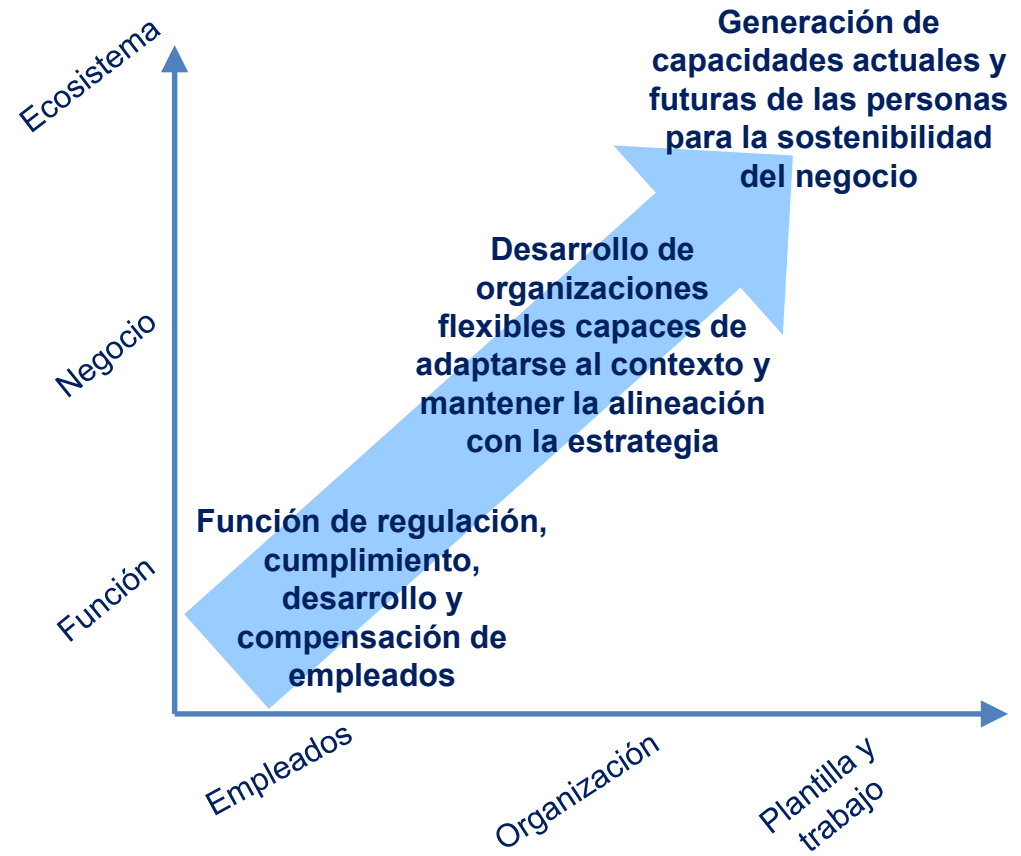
Ecosistema

Negocio

Función

Generación de capacidades actuales y futuras de las personas para la sostenibilidad del negocio

Desarrollo de organizaciones flexibles capaces de adaptarse al contexto y mantener la alineación con la estrategia

Función de regulación, cumplimiento, desarrollo y compensación de empleados

Empleados

Organización

Plantilla y trabajo